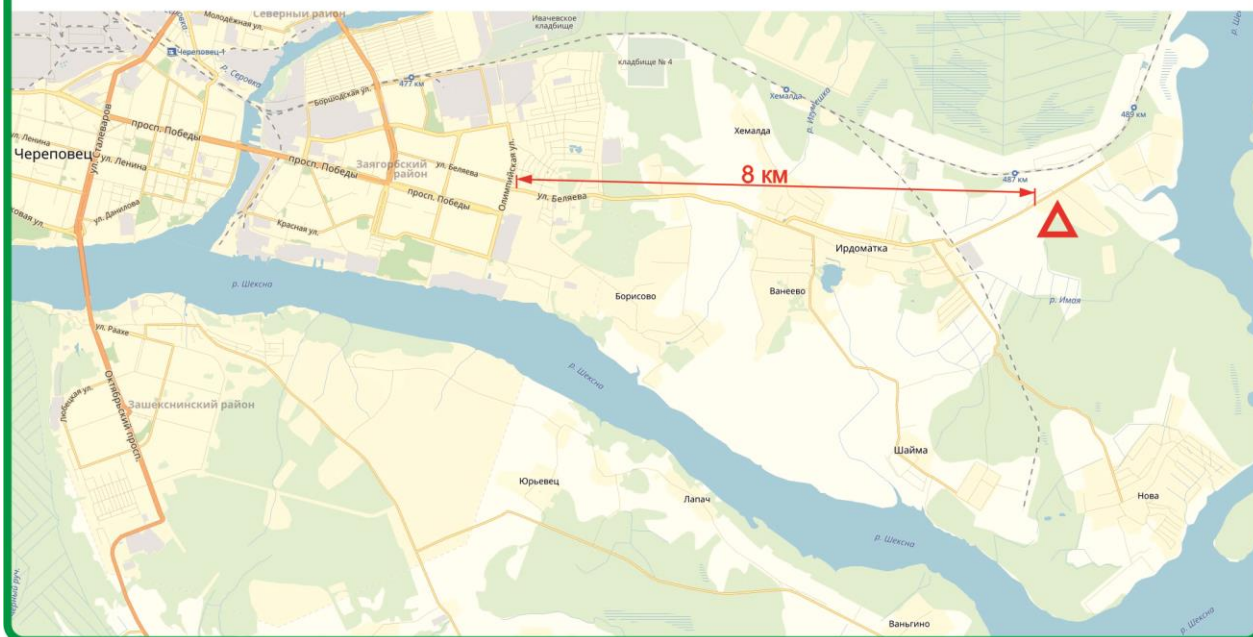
Северный район
Молодёжная ул.
Ивачевское кладбище
Череповец-1
р. Серовка
кладбище № 4
Боршодская ул.
477 км
Хемалда
р. Ирдомка
Хемалда
489 км
ул. Ленина
просп. Победы
Череповец
ул. Ленина
просп. Победы
Заягорбский район
ул. Беляева
Олимпийская ул.
8 км
487 км
ул. Милютина
ул. Данилова
просп. Победы
ул. Беляева
Красная ул.
Ирдоматка
р. Шексна
Борисово
Ванеево
р. Имая
ул. Раахе
Октябрьский просп.
Любецкая ул.
Зашекснинский район
р. Шексна
Шайма
Юрьевец
Лапач
Нова
р. Шексна
Ваньгино
р. Шексна
р. Шексна